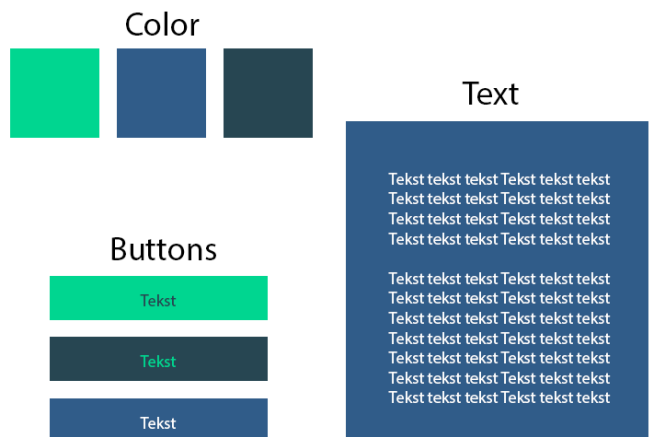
Color

Buttons

Tekst

Tekst

Tekst

Text

Tekst tekst tekst Tekst tekst tekst
Tekst tekst tekst Tekst tekst tekst
Tekst tekst tekst Tekst tekst tekst
Tekst tekst tekst Tekst tekst tekst

Tekst tekst tekst Tekst tekst tekst
Tekst tekst tekst Tekst tekst tekst
Tekst tekst tekst Tekst tekst tekst
Tekst tekst tekst Tekst tekst tekst
Tekst tekst tekst Tekst tekst tekst
Tekst tekst tekst Tekst tekst tekst
Tekst tekst tekst Tekst tekst tekst